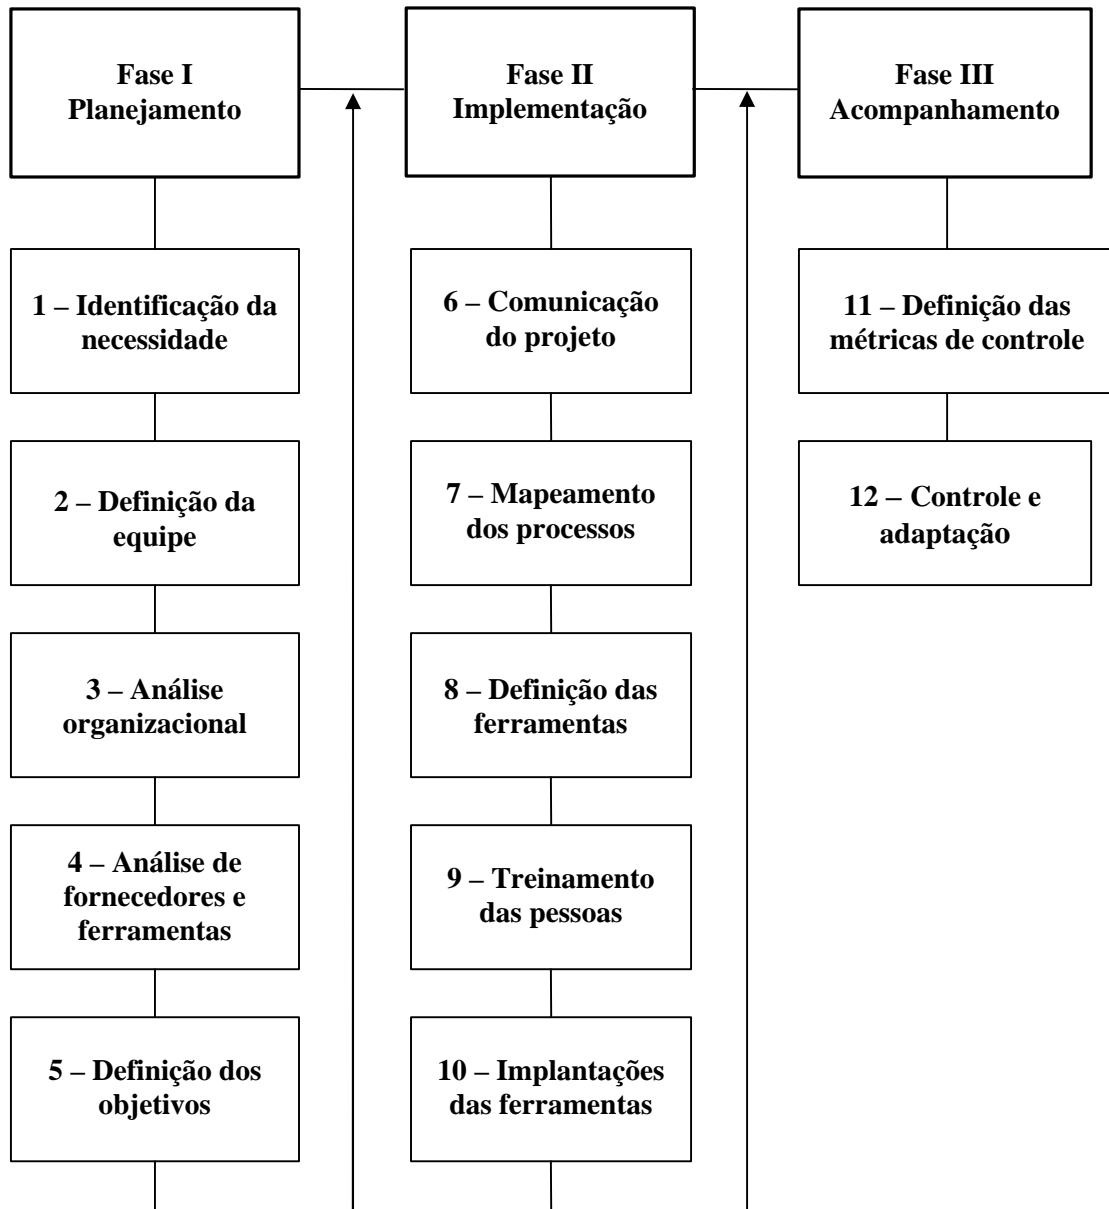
Fase I
Planejamento

1 – Identificação da necessidade

2 – Definição da equipe

3 – Análise organizacional

4 – Análise de fornecedores e ferramentas

5 – Definição dos objetivos

Fase II
Implementação

6 – Comunicação do projeto

7 – Mapeamento dos processos

8 – Definição das ferramentas

9 – Treinamento das pessoas

10 – Implantações das ferramentas

Fase III
Acompanhamento

11 – Definição das métricas de controle

12 – Controle e adaptação